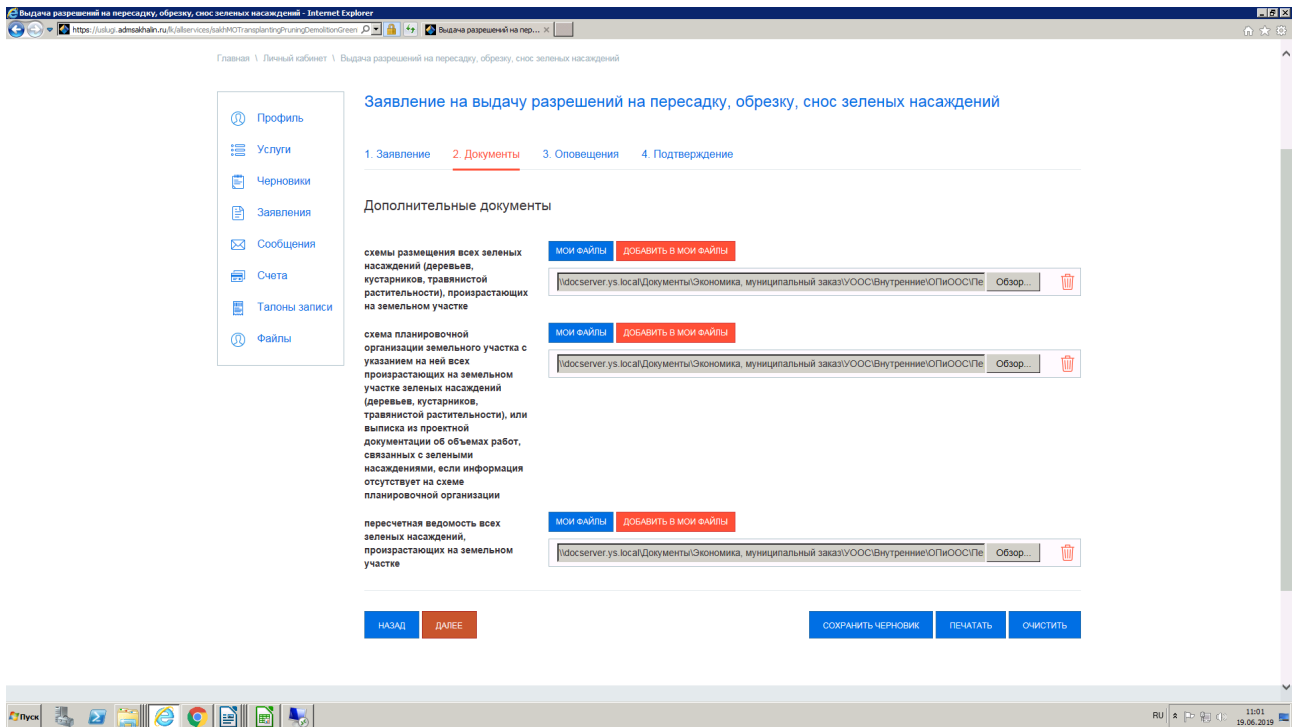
Выдача разрешений на пересадку, обрезку, снос зеленых насаждений - Internet Explorer

https://uslugi.admsakhalin.ru/lk/allservices/sakhMOTransplantingPruningDemolitionGreen

Выдача разрешений на пер... ×

Главная \ Личный кабинет \ Выдача разрешений на пересадку, обрезку, снос зеленых насаждений

Профиль
Услуги
Черновики
Заявления
Сообщения
Счета
Талоны записи
Файлы

Заявление на выдачу разрешений на пересадку, обрезку, снос зеленых насаждений

1. Заявление 2. Документы 3. Оповещения 4. Подтверждение

Дополнительные документы

схемы размещения всех зеленых насаждений (деревьев, кустарников, травянистой растительности), произрастающих на земельном участке

МОИ ФАЙЛЫ ДОБАВИТЬ В МОИ ФАЙЛЫ

\\docserver.ys.local\Документы\Экономика, муниципальный заказ\УООС\Внутренние\ОПиООС\Пе Обзор...

схема планировочной организации земельного участка с указанием на ней всех произрастающих на земельном участке зеленых насаждений (деревьев, кустарников, травянистой растительности), или выписка из проектной документации об объемах работ, связанных с зелеными насаждениями, если информация отсутствует на схеме планировочной организации

МОИ ФАЙЛЫ ДОБАВИТЬ В МОИ ФАЙЛЫ

\\docserver.ys.local\Документы\Экономика, муниципальный заказ\УООС\Внутренние\ОПиООС\Пе Обзор...

пересчетная ведомость всех зеленых насаждений, произрастающих на земельном участке

МОИ ФАЙЛЫ ДОБАВИТЬ В МОИ ФАЙЛЫ

\\docserver.ys.local\Документы\Экономика, муниципальный заказ\УООС\Внутренние\ОПиООС\Пе Обзор...

НАЗАД ДАЛЕЕ СОХРАНИТЬ ЧЕРНОВИК ПЕЧАТАТЬ ОЧИСТИТЬ

Пуск RU 11:01 19.06.2019